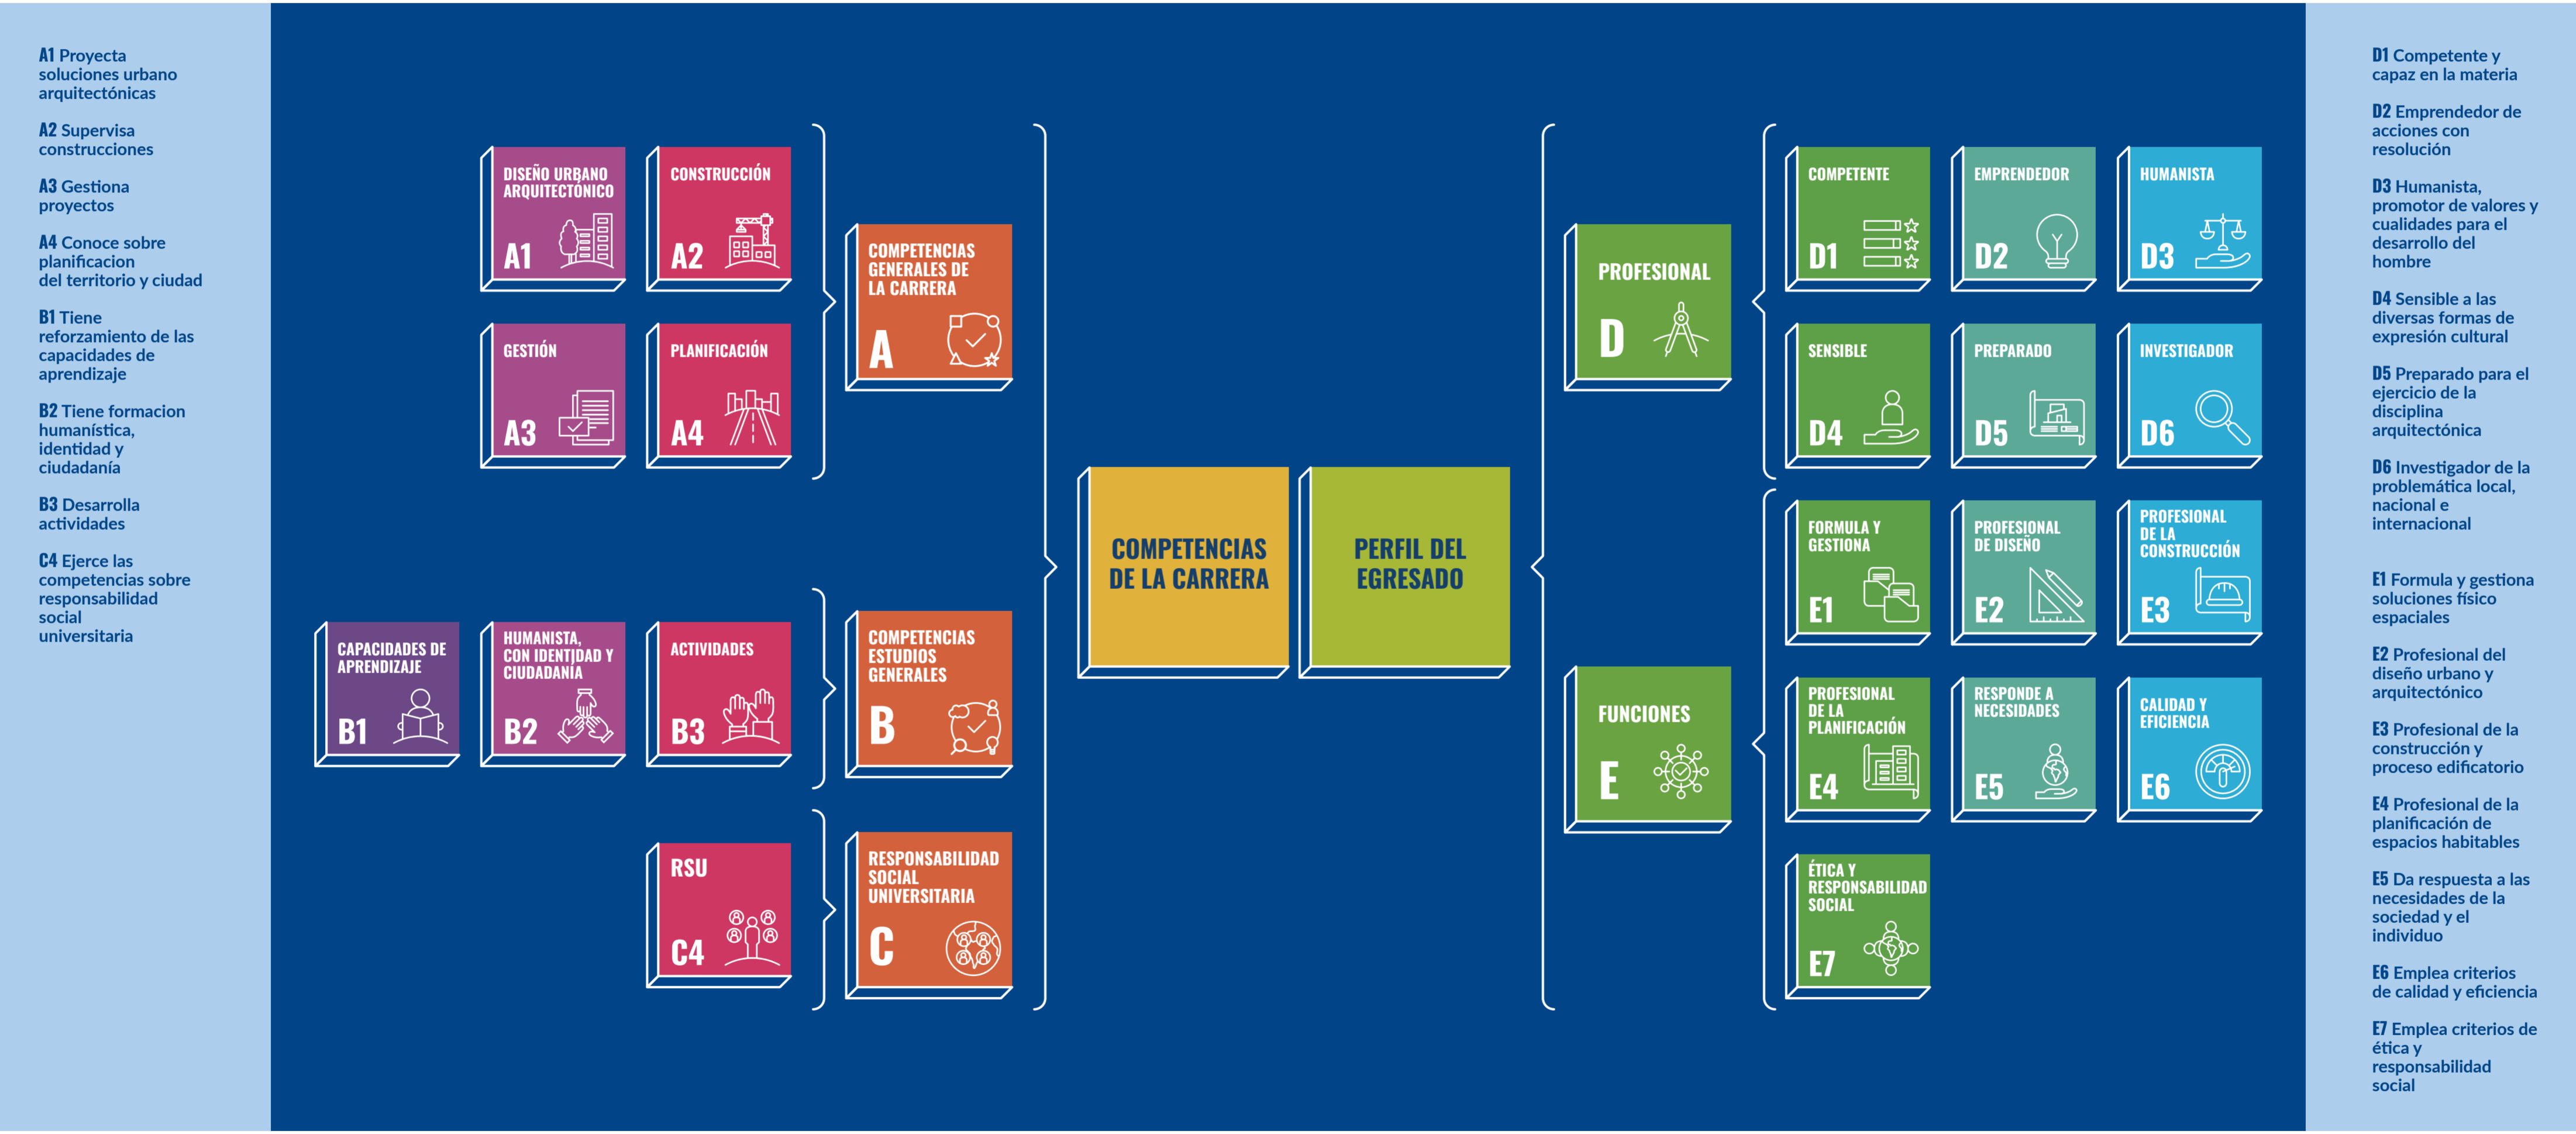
A1 Proyecta soluciones urbano arquitectónicas

A2 Supervisa construcciones

A3 Gestiona proyectos

A4 Conoce sobre planificacion del territorio y ciudad

B1 Tiene reforzamiento de las capacidades de aprendizaje

B2 Tiene formacion humanística, identidad y ciudadanía

B3 Desarrolla actividades

C4 Ejerce las competencias sobre responsabilidad social universitaria

DISEÑO URBANO ARQUITECTÓNICO
A1

CONSTRUCCIÓN
A2

GESTIÓN
A3

PLANIFICACIÓN
A4

COMPETENCIAS GENERALES DE LA CARRERA
A

CAPACIDADES DE APRENDIZAJE
B1

HUMANISTA, CON IDENTIDAD Y CIUDADANÍA
B2

ACTIVIDADES
B3

COMPETENCIAS ESTUDIOS GENERALES
B

RSU
C4

RESPONSABILIDAD SOCIAL UNIVERSITARIA
C

COMPETENCIAS DE LA CARRERA

PERFIL DEL EGRESADO

PROFESIONAL
D

FUNCIONES
E

COMPETENTE
D1

EMPRENDEDOR
D2

HUMANISTA
D3

SENSIBLE
D4

PREPARADO
D5

INVESTIGADOR
D6

FORMULA Y GESTIONA
E1

PROFESIONAL DE DISEÑO
E2

PROFESIONAL DE LA CONSTRUCCIÓN
E3

PROFESIONAL DE LA PLANIFICACIÓN
E4

RESPONDE A NECESIDADES
E5

CALIDAD Y EFICIENCIA
E6

ÉTICA Y RESPONSABILIDAD SOCIAL
E7

D1 Competente y capaz en la materia

D2 Emprendedor de acciones con resolución

D3 Humanista, promotor de valores y cualidades para el desarrollo del hombre

D4 Sensible a las diversas formas de expresión cultural

D5 Preparado para el ejercicio de la disciplina arquitectónica

D6 Investigador de la problemática local, nacional e internacional

E1 Formula y gestiona soluciones físico espaciales

E2 Profesional del diseño urbano y arquitectónico

E3 Profesional de la construcción y proceso edificatorio

E4 Profesional de la planificación de espacios habitables

E5 Da respuesta a las necesidades de la sociedad y el individuo

E6 Emplea criterios de calidad y eficiencia

E7 Emplea criterios de ética y responsabilidad social